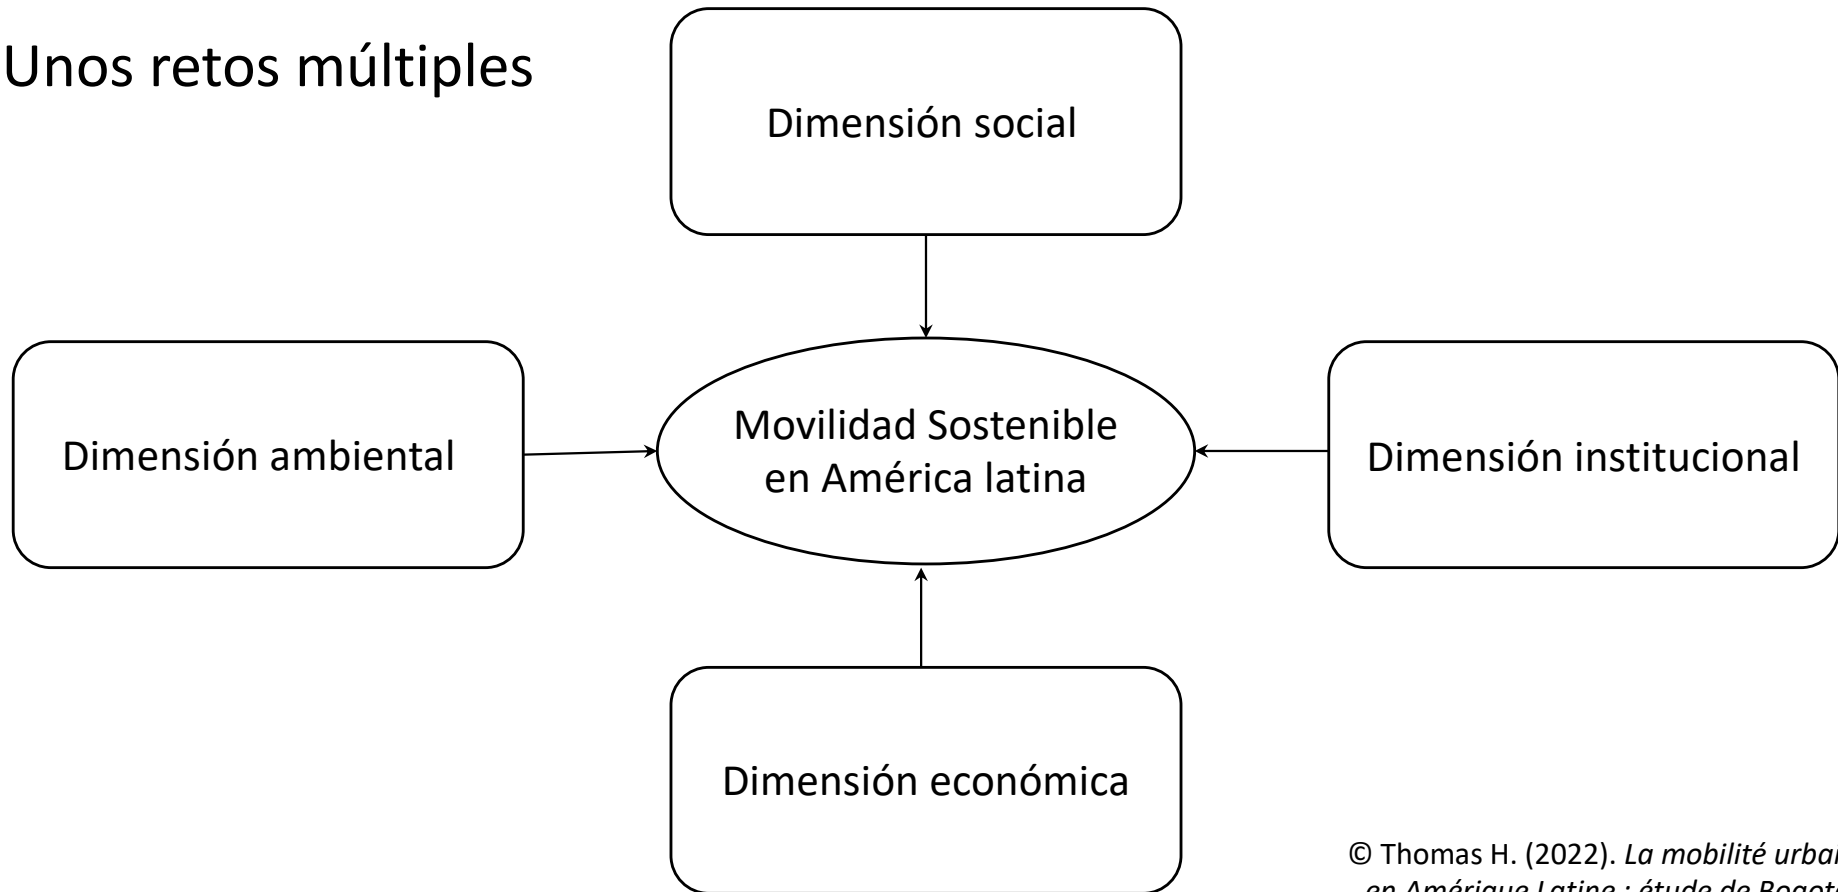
Unos retos múltiples

Dimensión social

Dimensión ambiental

Movilidad Sostenible en América latina

Dimensión institucional

Dimensión económica

© Thomas H. (2022). *La mobilité urba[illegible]* *en Amérique Latine : étude de Bogot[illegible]*